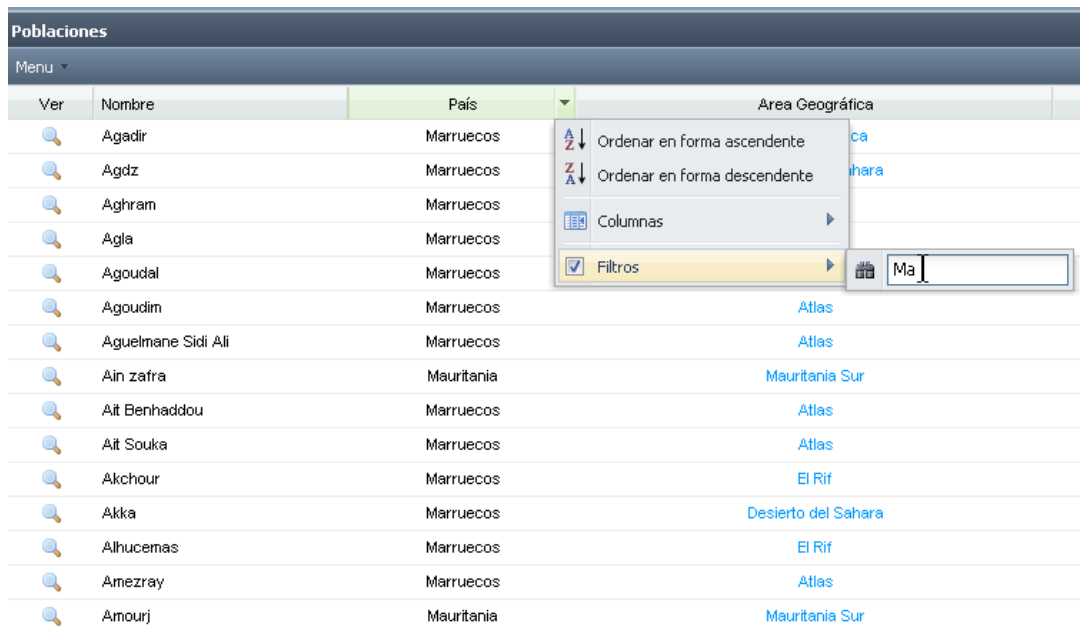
Poblaciones

Menu

| Ver | Nombre | País | Area Geográfica |
|---|---|---|---|
| | Agadir | Marruecos | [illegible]ca |
| | Agdz | Marruecos | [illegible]hara |
| | Aghram | Marruecos | |
| | Agla | Marruecos | |
| | Agoudal | Marruecos | |
| | Agoudim | Marruecos | Atlas |
| | Aguelmane Sidi Ali | Marruecos | Atlas |
| | Ain zafra | Mauritania | Mauritania Sur |
| | Ait Benhaddou | Marruecos | Atlas |
| | Ait Souka | Marruecos | Atlas |
| | Akchour | Marruecos | El Rif |
| | Akka | Marruecos | Desierto del Sahara |
| | Alhucemas | Marruecos | El Rif |
| | Amezray | Marruecos | Atlas |
| | Amourj | Mauritania | Mauritania Sur |

Ordenar en forma ascendente
Ordenar en forma descendente
Columnas
Filtros

Ma